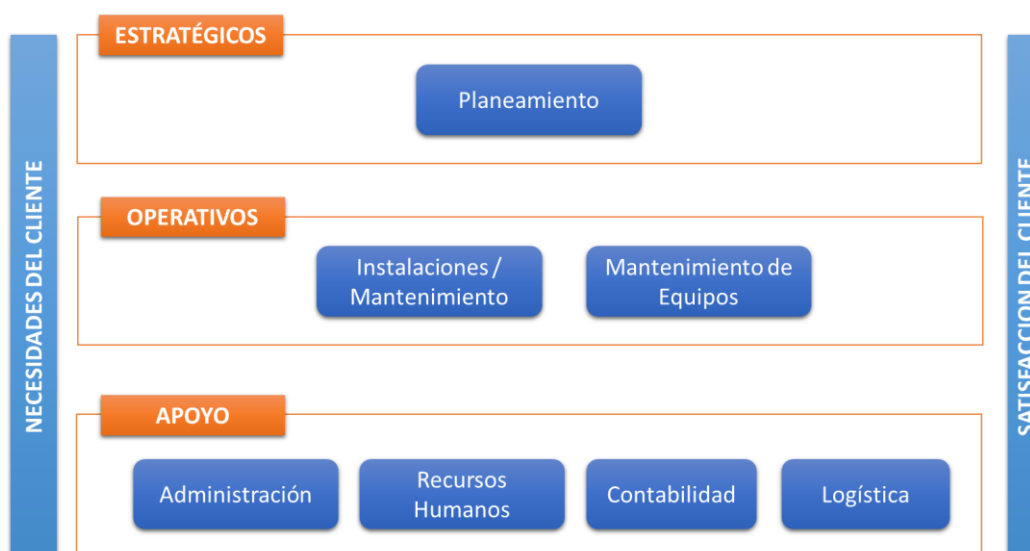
NECESIDADES DEL CLIENTE

ESTRATÉGICOS

Planeamiento

OPERATIVOS

Instalaciones / Mantenimiento

Mantenimiento de Equipos

APOYO

Administración

Recursos Humanos

Contabilidad

Logística

SATISFACCION DEL CLIENTE